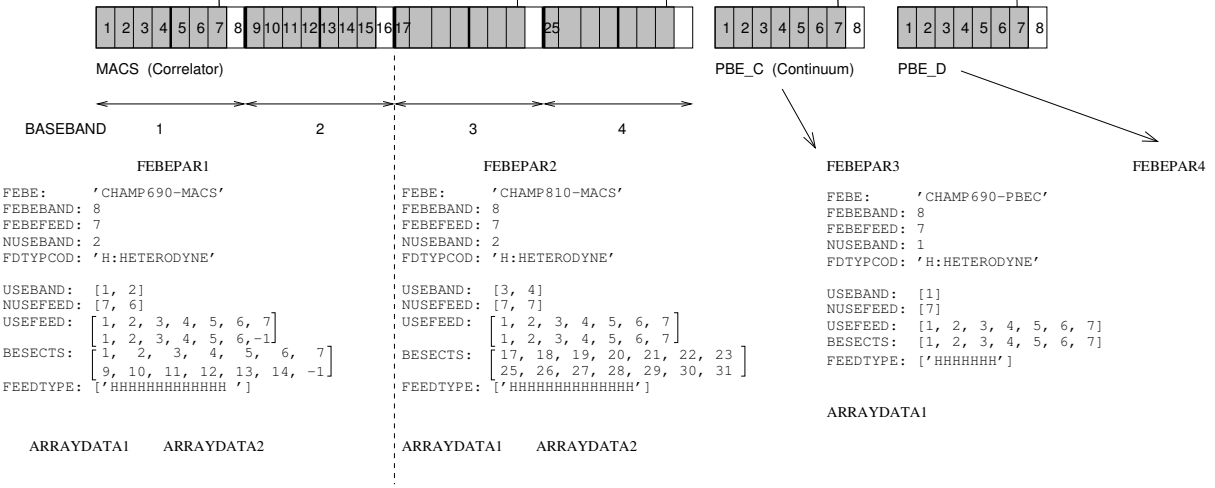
1 2 3 4 5 6 7 8 9 10 11 12 13 14 15 16 17 25

1 2 3 4 5 6 7 8

1 2 3 4 5 6 7 8

MACS (Correlator)

PBE_C (Continuum)

PBE_D

BASEBAND 1 2 3 4

FEBEPAR1

FEBE: 'CHAMP690-MACS'
FEBEBAND: 8
FEBEFEED: 7
NUSEBAND: 2
FDTYPCOD: 'H:HETERODYNE'

USEBAND: [1, 2]
NUSEFEED: [7, 6]
USEFEED: $\begin{bmatrix} 1, & 2, & 3, & 4, & 5, & 6, & 7 \\ 1, & 2, & 3, & 4, & 5, & 6, & -1 \end{bmatrix}$
BESECTS: $\begin{bmatrix} 1, & 2, & 3, & 4, & 5, & 6, & 7 \\ 9, & 10, & 11, & 12, & 13, & 14, & -1 \end{bmatrix}$
FEEDTYPE: ['HHHHHHHHHHHHH ']

ARRAYDATA1 ARRAYDATA2

FEBEPAR2

FEBE: 'CHAMP810-MACS'
FEBEBAND: 8
FEBEFEED: 7
NUSEBAND: 2
FDTYPCOD: 'H:HETERODYNE'

USEBAND: [3, 4]
NUSEFEED: [7, 7]
USEFEED: $\begin{bmatrix} 1, & 2, & 3, & 4, & 5, & 6, & 7 \\ 1, & 2, & 3, & 4, & 5, & 6, & 7 \end{bmatrix}$
BESECTS: $\begin{bmatrix} 17, & 18, & 19, & 20, & 21, & 22, & 23 \\ 25, & 26, & 27, & 28, & 29, & 30, & 31 \end{bmatrix}$
FEEDTYPE: ['HHHHHHHHHHHHHH']

ARRAYDATA1 ARRAYDATA2

FEBEPAR3

FEBE: 'CHAMP690-PBEC'
FEBEBAND: 8
FEBEFEED: 7
NUSEBAND: 1
FDTYPCOD: 'H:HETERODYNE'

USEBAND: [1]
NUSEFEED: [7]
USEFEED: [1, 2, 3, 4, 5, 6, 7]
BESECTS: [1, 2, 3, 4, 5, 6, 7]
FEEDTYPE: ['HHHHHHH']

ARRAYDATA1

FEBEPAR4